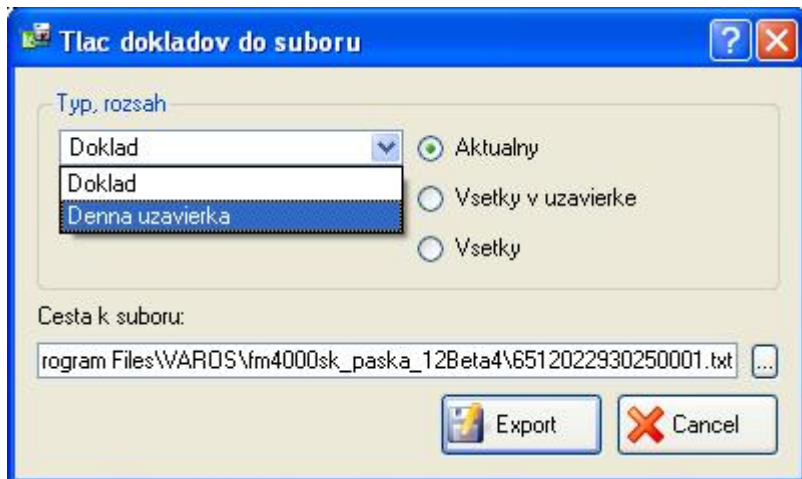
Tlac dokladov do suboru

?

Typ, rozsah

Doklad

Doklad

Denna uzavierka

Aktualny

Vsetky v uzavierke

Vsetky

Cesta k suboru:

rogram Files\VAROS\fm4000sk_paska_12Beta4\6512022930250001.txt

...

Export

Cancel